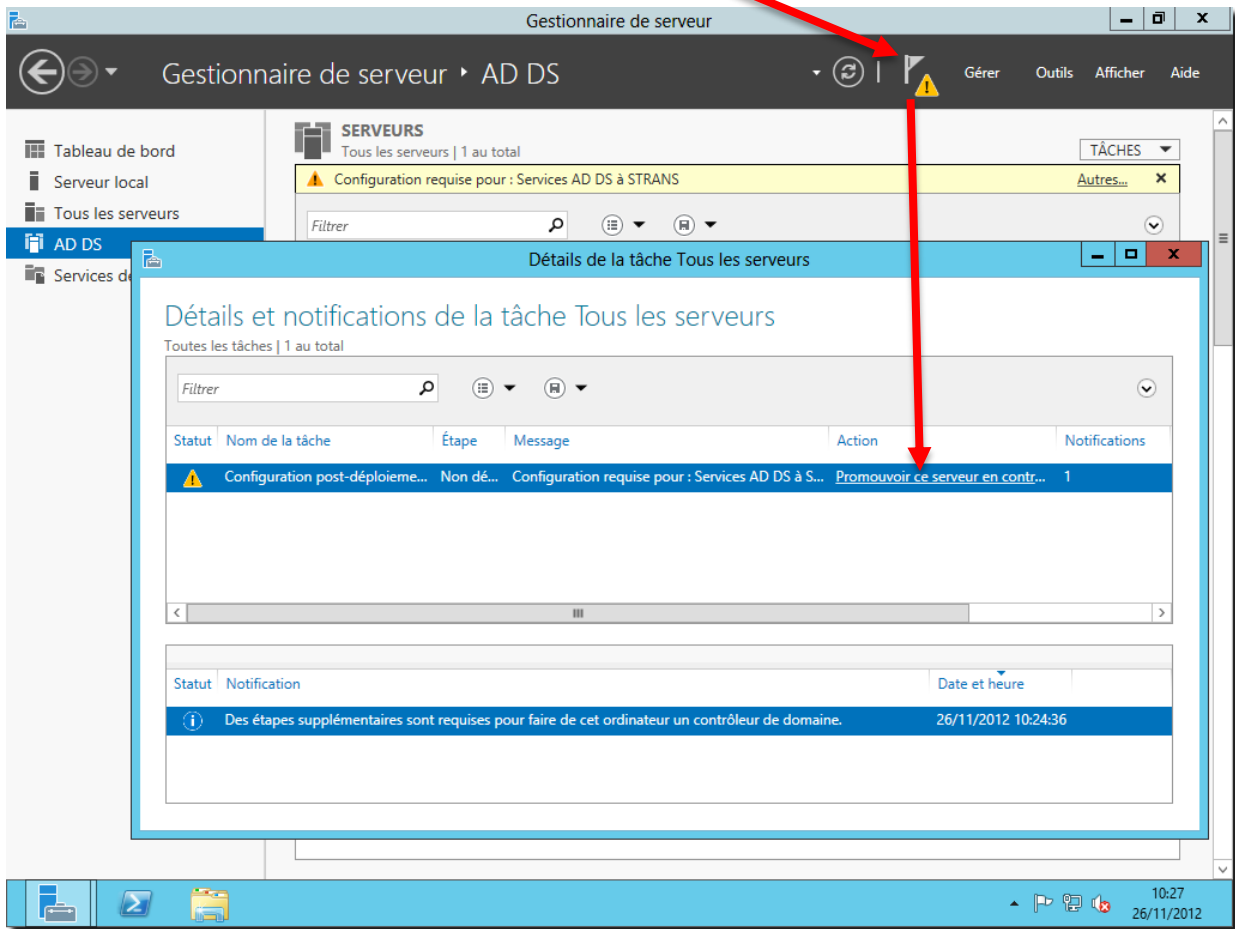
Gestionnaire de serveur

Gestionnaire de serveur ‣ AD DS

Gérer Outils Afficher Aide

Tableau de bord
Serveur local
Tous les serveurs
AD DS
Services de

SERVEURS
Tous les serveurs | 1 au total

TÂCHES

Configuration requise pour : Services AD DS à STRANS

Autres...

Filtrer

Détails de la tâche Tous les serveurs

Détails et notifications de la tâche Tous les serveurs
Toutes les tâches | 1 au total

Filtrer

| Statut | Nom de la tâche | Étape | Message | Action | Notifications |
|---|---|---|---|---|---|
| | Configuration post-déploieme... | Non dé... | Configuration requise pour : Services AD DS à S... | Promouvoir ce serveur en contr... | 1 |

| Statut | Notification | Date et heure |
|---|---|---|
| | Des étapes supplémentaires sont requises pour faire de cet ordinateur un contrôleur de domaine. | 26/11/2012 10:24:36 |

10:27
26/11/2012